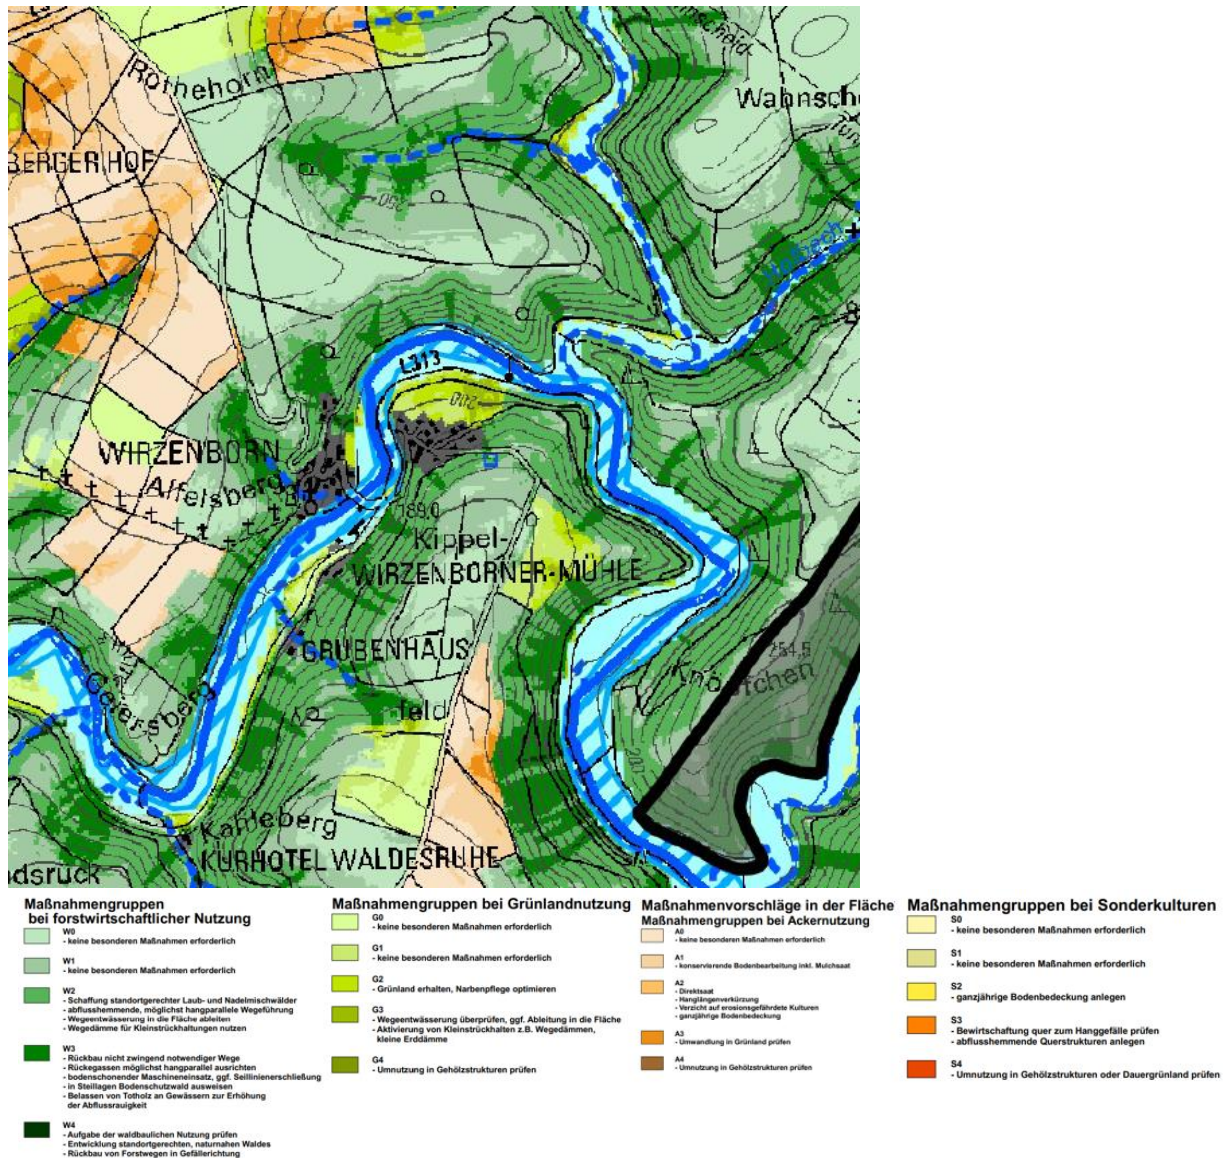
Rothehorn
BERGERHOF
Wahnsch
Wißbach
L313
WIRZENBORN
Alfelsberg
189,0
Kippel-
WIRZENBORNER-MÜHLE
GRUBENHAUS
Geiersberg
feld
254,5
Knöpfchen
Kahleberg
KURHOTEL WALDESRUHE
dsruck

Maßnahmengruppen bei forstwirtschaftlicher Nutzung
W0
- keine besonderen Maßnahmen erforderlich
W1
- keine besonderen Maßnahmen erforderlich
W2
- Schaffung standortgerechter Laub- und Nadelmischwälder
- abflusshemmende, möglichst hangparallele Wegeführung
- Wegeentwässerung in die Fläche ableiten
- Wegedämme für Kleinstrückhaltungen nutzen
W3
- Rückbau nicht zwingend notwendiger Wege
- Rückegassen möglichst hangparallel ausrichten
- bodenschonender Maschineneinsatz, ggf. Seillinienerschließung
- in Steillagen Bodenschutzwald ausweisen
- Belassen von Totholz an Gewässern zur Erhöhung der Abflussrauigkeit
W4
- Aufgabe der waldbaulichen Nutzung prüfen
- Entwicklung standortgerechten, naturnahen Waldes
- Rückbau von Forstwegen in Gefällerichtung

Maßnahmengruppen bei Grünlandnutzung
G0
- keine besonderen Maßnahmen erforderlich
G1
- keine besonderen Maßnahmen erforderlich
G2
- Grünland erhalten, Narbenpflege optimieren
G3
- Wegeentwässerung überprüfen, ggf. Ableitung in die Fläche
- Aktivierung von Kleinstrückhalten z.B. Wegedämmen, kleine Erddämme
G4
- Umnutzung in Gehölzstrukturen prüfen

Maßnahmenvorschläge in der Fläche
Maßnahmengruppen bei Ackernutzung
A0
- keine besonderen Maßnahmen erforderlich
A1
- konservierende Bodenbearbeitung inkl. Mulchsaat
A2
- Direktsaat
- Hanglängenverkürzung
- Verzicht auf erosionsgefährdete Kulturen
- ganzjährige Bodenbedeckung
A3
- Umwandlung in Grünland prüfen
A4
- Umnutzung in Gehölzstrukturen prüfen

Maßnahmengruppen bei Sonderkulturen
S0
- keine besonderen Maßnahmen erforderlich
S1
- keine besonderen Maßnahmen erforderlich
S2
- ganzjährige Bodenbedeckung anlegen
S3
- Bewirtschaftung quer zum Hanggefälle prüfen
- abflusshemmende Querstrukturen anlegen
S4
- Umnutzung in Gehölzstrukturen oder Dauergrünland prüfen